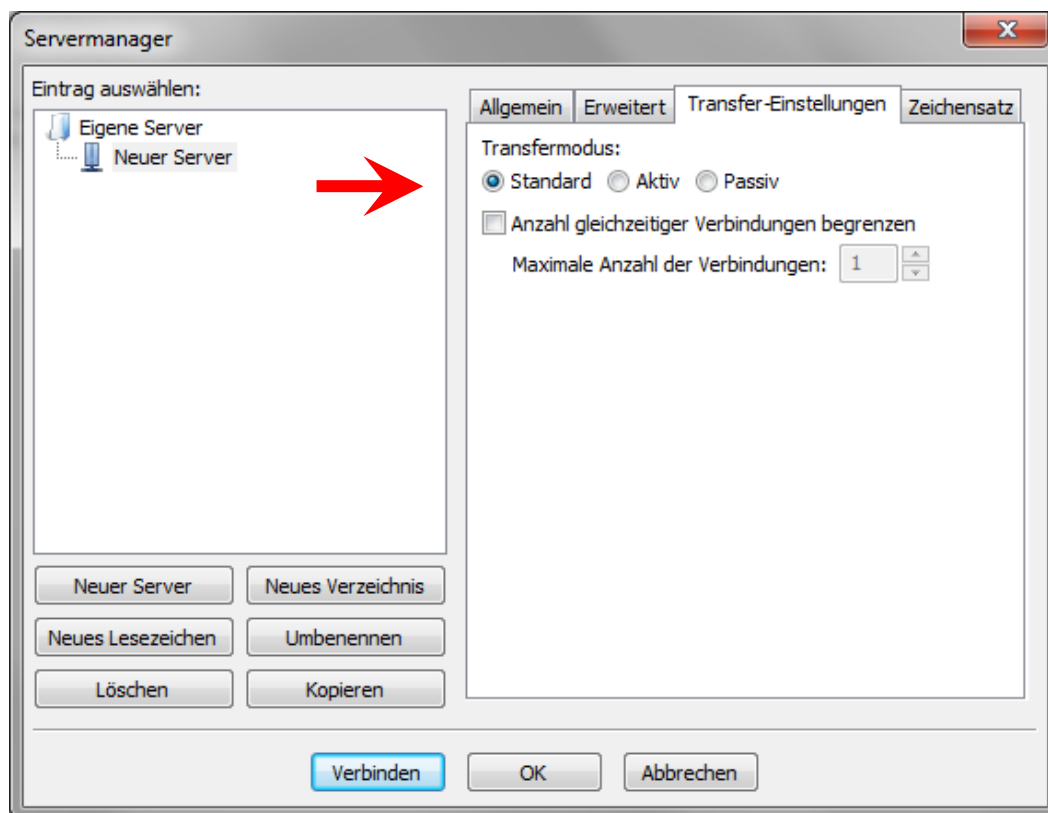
Servermanager

Eintrag auswählen:

Eigene Server

Neuer Server

Allgemein | Erweitert | Transfer-Einstellungen | Zeichensatz

Transfermodus:

Standard Aktiv Passiv

Anzahl gleichzeitiger Verbindungen begrenzen

Maximale Anzahl der Verbindungen: 1

Neuer Server

Neues Verzeichnis

Neues Lesezeichen

Umbenennen

Löschen

Kopieren

Verbinden

OK

Abbrechen